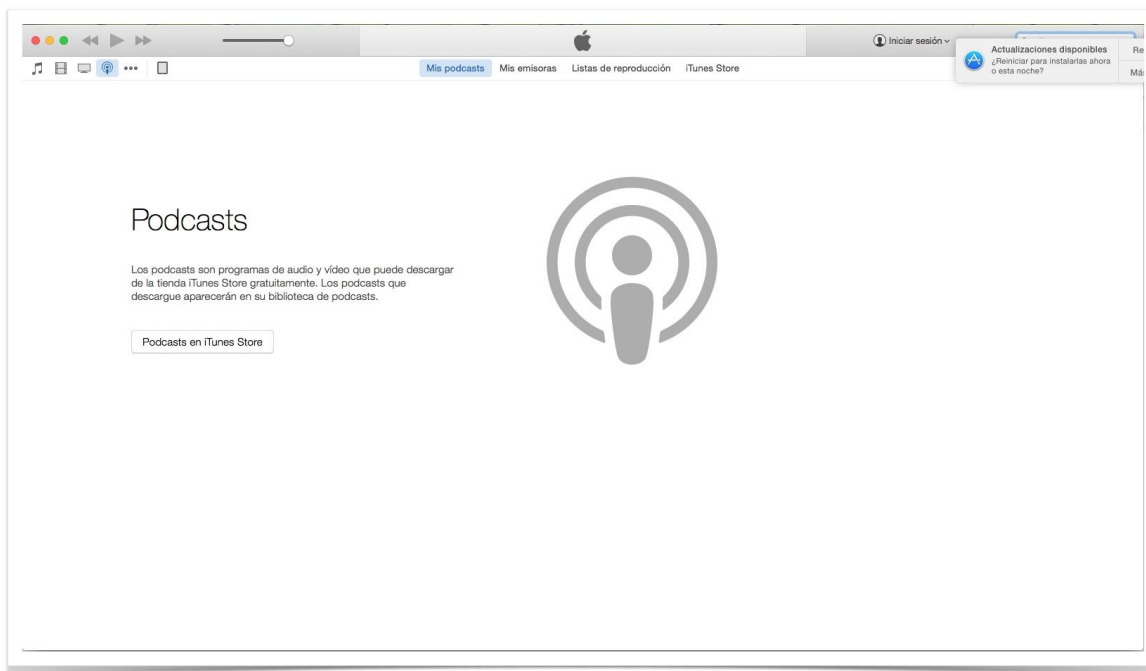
Iniciar sesión

Actualizaciones disponibles
¿Reiniciar para instalarlas ahora o esta noche?

Re
Má

Mis podcasts Mis emisoras Listas de reproducción iTunes Store

Podcasts

Los podcasts son programas de audio y vídeo que puede descargar de la tienda iTunes Store gratuitamente. Los podcasts que descargue aparecerán en su biblioteca de podcasts.

Podcasts en iTunes Store